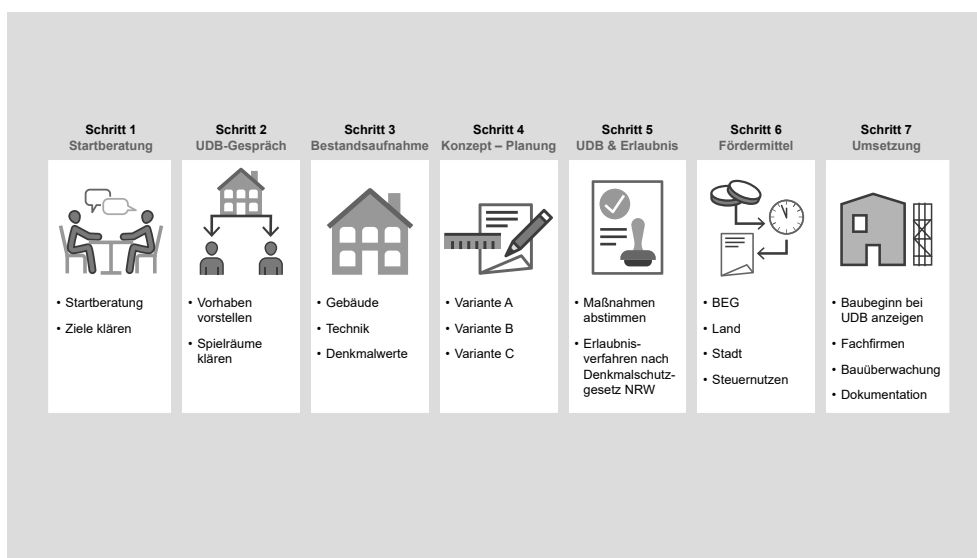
Schritt 1
Startberatung

Schritt 2
UDB-Gespräch

Schritt 3
Bestandsaufnahme

Schritt 4
Konzept – Planung

Schritt 5
UDB & Erlaubnis

Schritt 6
Fördermittel

Schritt 7
Umsetzung

• Startberatung
• Ziele klären

• Vorhaben vorstellen
• Spielräume klären

• Gebäude
• Technik
• Denkmalwerte

• Variante A
• Variante B
• Variante C

• Maßnahmen abstimmen
• Erlaubnisverfahren nach Denkmalschutzgesetz NRW

• BEG
• Land
• Stadt
• Steuernutzen

• Baubeginn bei UDB anzeigen
• Fachfirmen
• Bauüberwachung
• Dokumentation